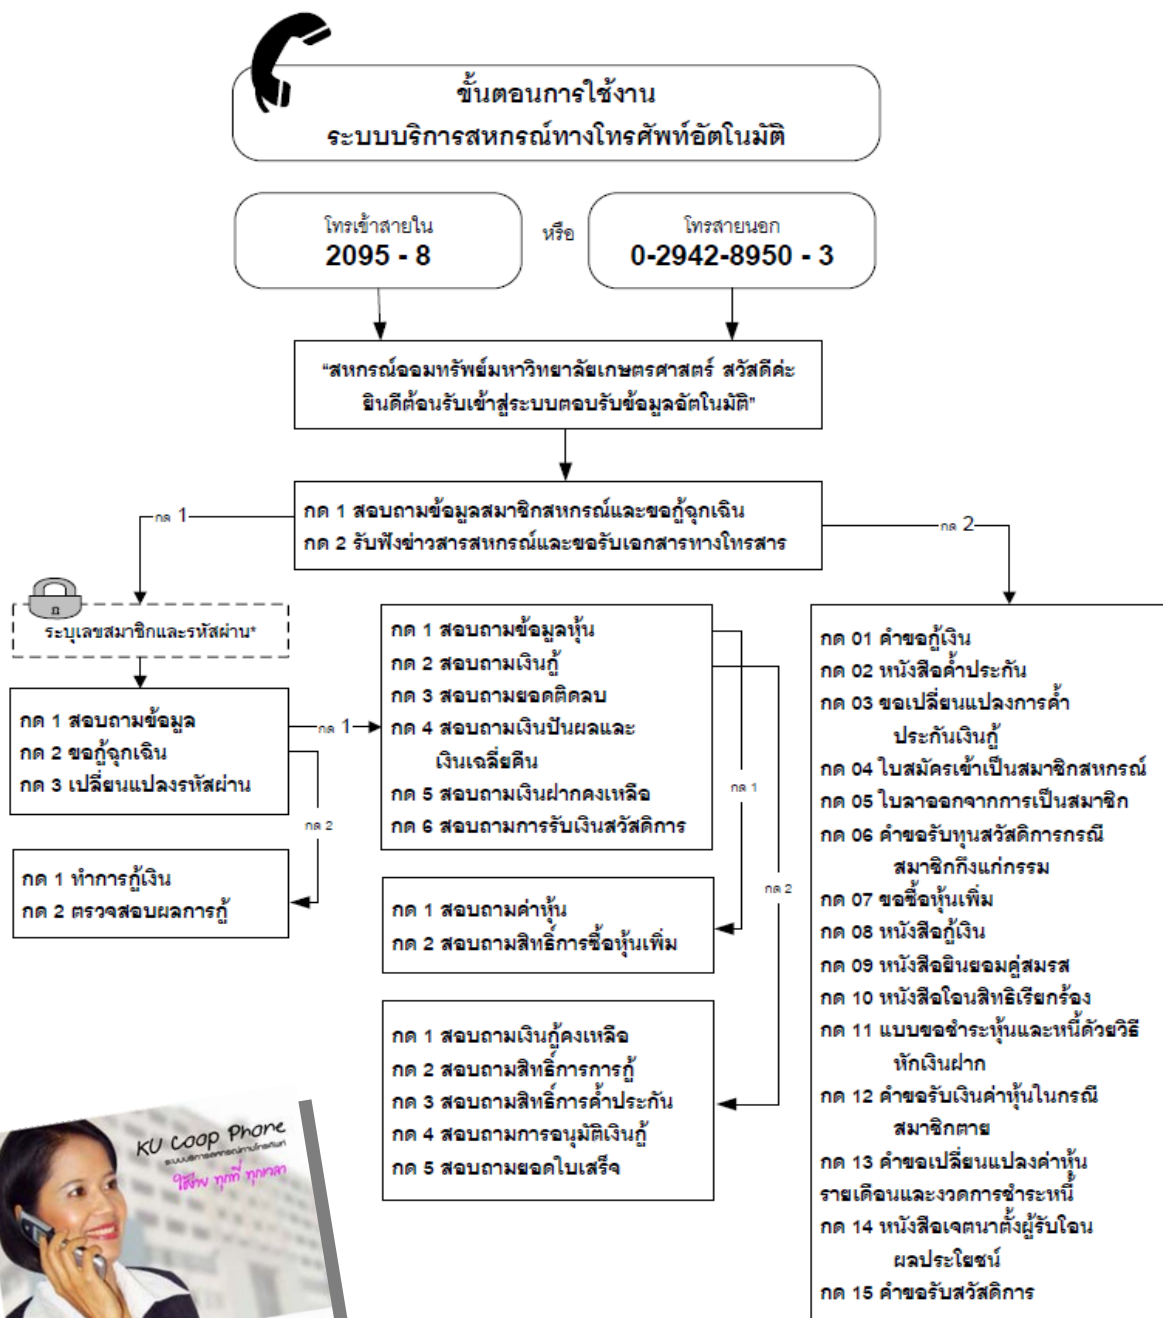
ขั้นตอนการใช้งาน
ระบบบริการสหกรณ์ทางโทรศัพท์อัตโนมัติ

โทรเข้าสายใน
2095 - 8

หรือ

โทรสายนอก
0-2942-8950 - 3

"สหกรณ์ออมทรัพย์มหาวิทยาลัยเกษตรศาสตร์ สวัสดีค่ะ ยินดีต้อนรับเข้าสู่ระบบตอบรับข้อมูลอัตโนมัติ"

กด 1 สอบถามข้อมูลสมาชิกสหกรณ์และขอกู้ฉุกเฉิน
กด 2 รับฟังข่าวสารสหกรณ์และขอรับเอกสารทางโทรสาร

กด 1

กด 2

ระบุเลขสมาชิกและรหัสผ่าน*

กด 1 สอบถามข้อมูล
กด 2 ขอกู้ฉุกเฉิน
กด 3 เปลี่ยนแปลงรหัสผ่าน

กด 1

กด 2

กด 1 ทำการกู้เงิน
กด 2 ตรวจสอบผลการกู้

กด 1 สอบถามข้อมูลหุ้น
กด 2 สอบถามเงินกู้
กด 3 สอบถามยอดติดลบ
กด 4 สอบถามเงินปันผลและเงินเฉลี่ยคืน
กด 5 สอบถามเงินฝากคงเหลือ
กด 6 สอบถามการรับเงินสวัสดิการ

กด 1

กด 2

กด 1 สอบถามค่าหุ้น
กด 2 สอบถามสิทธิ์การซื้อหุ้นเพิ่ม

กด 1 สอบถามเงินกู้คงเหลือ
กด 2 สอบถามสิทธิ์การการกู้
กด 3 สอบถามสิทธิ์การค้ำประกัน
กด 4 สอบถามการอนุมัติเงินกู้
กด 5 สอบถามยอดใบเสร็จ

กด 01 คำขอกู้เงิน
กด 02 หนังสือค้ำประกัน
กด 03 ขอเปลี่ยนแปลงการค้ำประกันเงินกู้
กด 04 ใบสมัครเข้าเป็นสมาชิกสหกรณ์
กด 05 ใบลาออกจากการเป็นสมาชิก
กด 06 คำขอรับทุนสวัสดิการกรณีสมาชิกถึงแก่กรรม
กด 07 ขอซื้อหุ้นเพิ่ม
กด 08 หนังสือกู้เงิน
กด 09 หนังสือยินยอมคู่สมรส
กด 10 หนังสือโอนสิทธิเรียกร้อง
กด 11 แบบขอชำระหุ้นและหนี้ด้วยวิธีหักเงินฝาก
กด 12 คำขอรับเงินค่าหุ้นในกรณีสมาชิกตาย
กด 13 คำขอเปลี่ยนแปลงค่าหุ้นรายเดือนและงวดการชำระหนี้
กด 14 หนังสือเจตนาตั้งผู้รับโอนผลประโยชน์
กด 15 คำขอรับสวัสดิการ

KU Coop Phone
ระบบบริการสหกรณ์ทางโทรศัพท์
ใช้ง่าย ทุกที่ ทุกเวลา